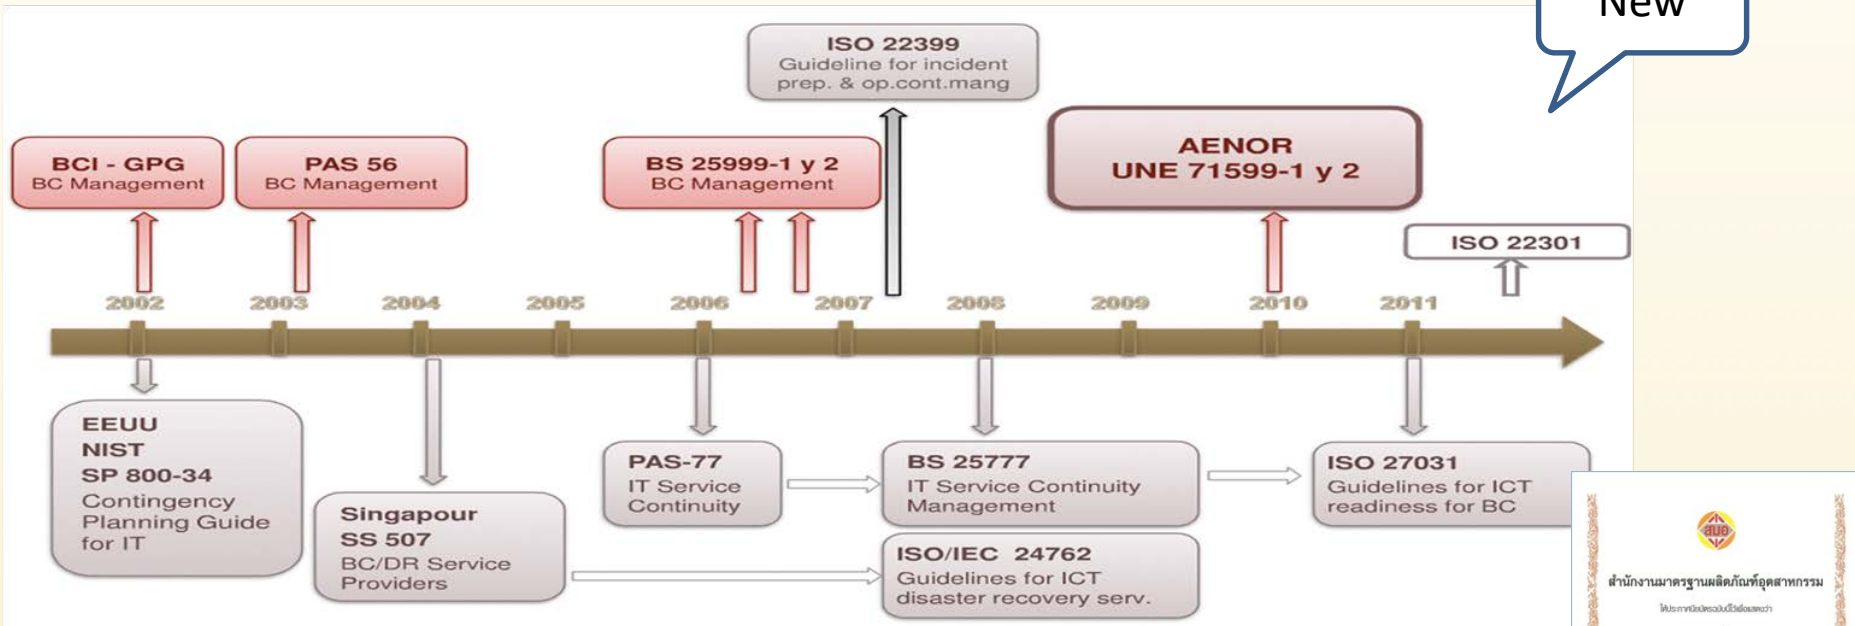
New

ISO 22399
Guideline for incident prep. & op.cont.mang

BCI - GPG
BC Management

PAS 56
BC Management

BS 25999-1 y 2
BC Management

AENOR
UNE 71599-1 y 2

ISO 22301

2002 2003 2004 2005 2006 2007 2008 2009 2010 2011

EEUU
NIST
SP 800-34
Contingency Planning Guide for IT

Singapour
SS 507
BC/DR Service Providers

PAS-77
IT Service Continuity

BS 25777
IT Service Continuity Management

ISO/IEC 24762
Guidelines for ICT disaster recovery serv.

ISO 27031
Guidelines for ICT readiness for BC

สมอ
สำนักงานมาตรฐานผลิตภัณฑ์อุตสาหกรรม
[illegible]